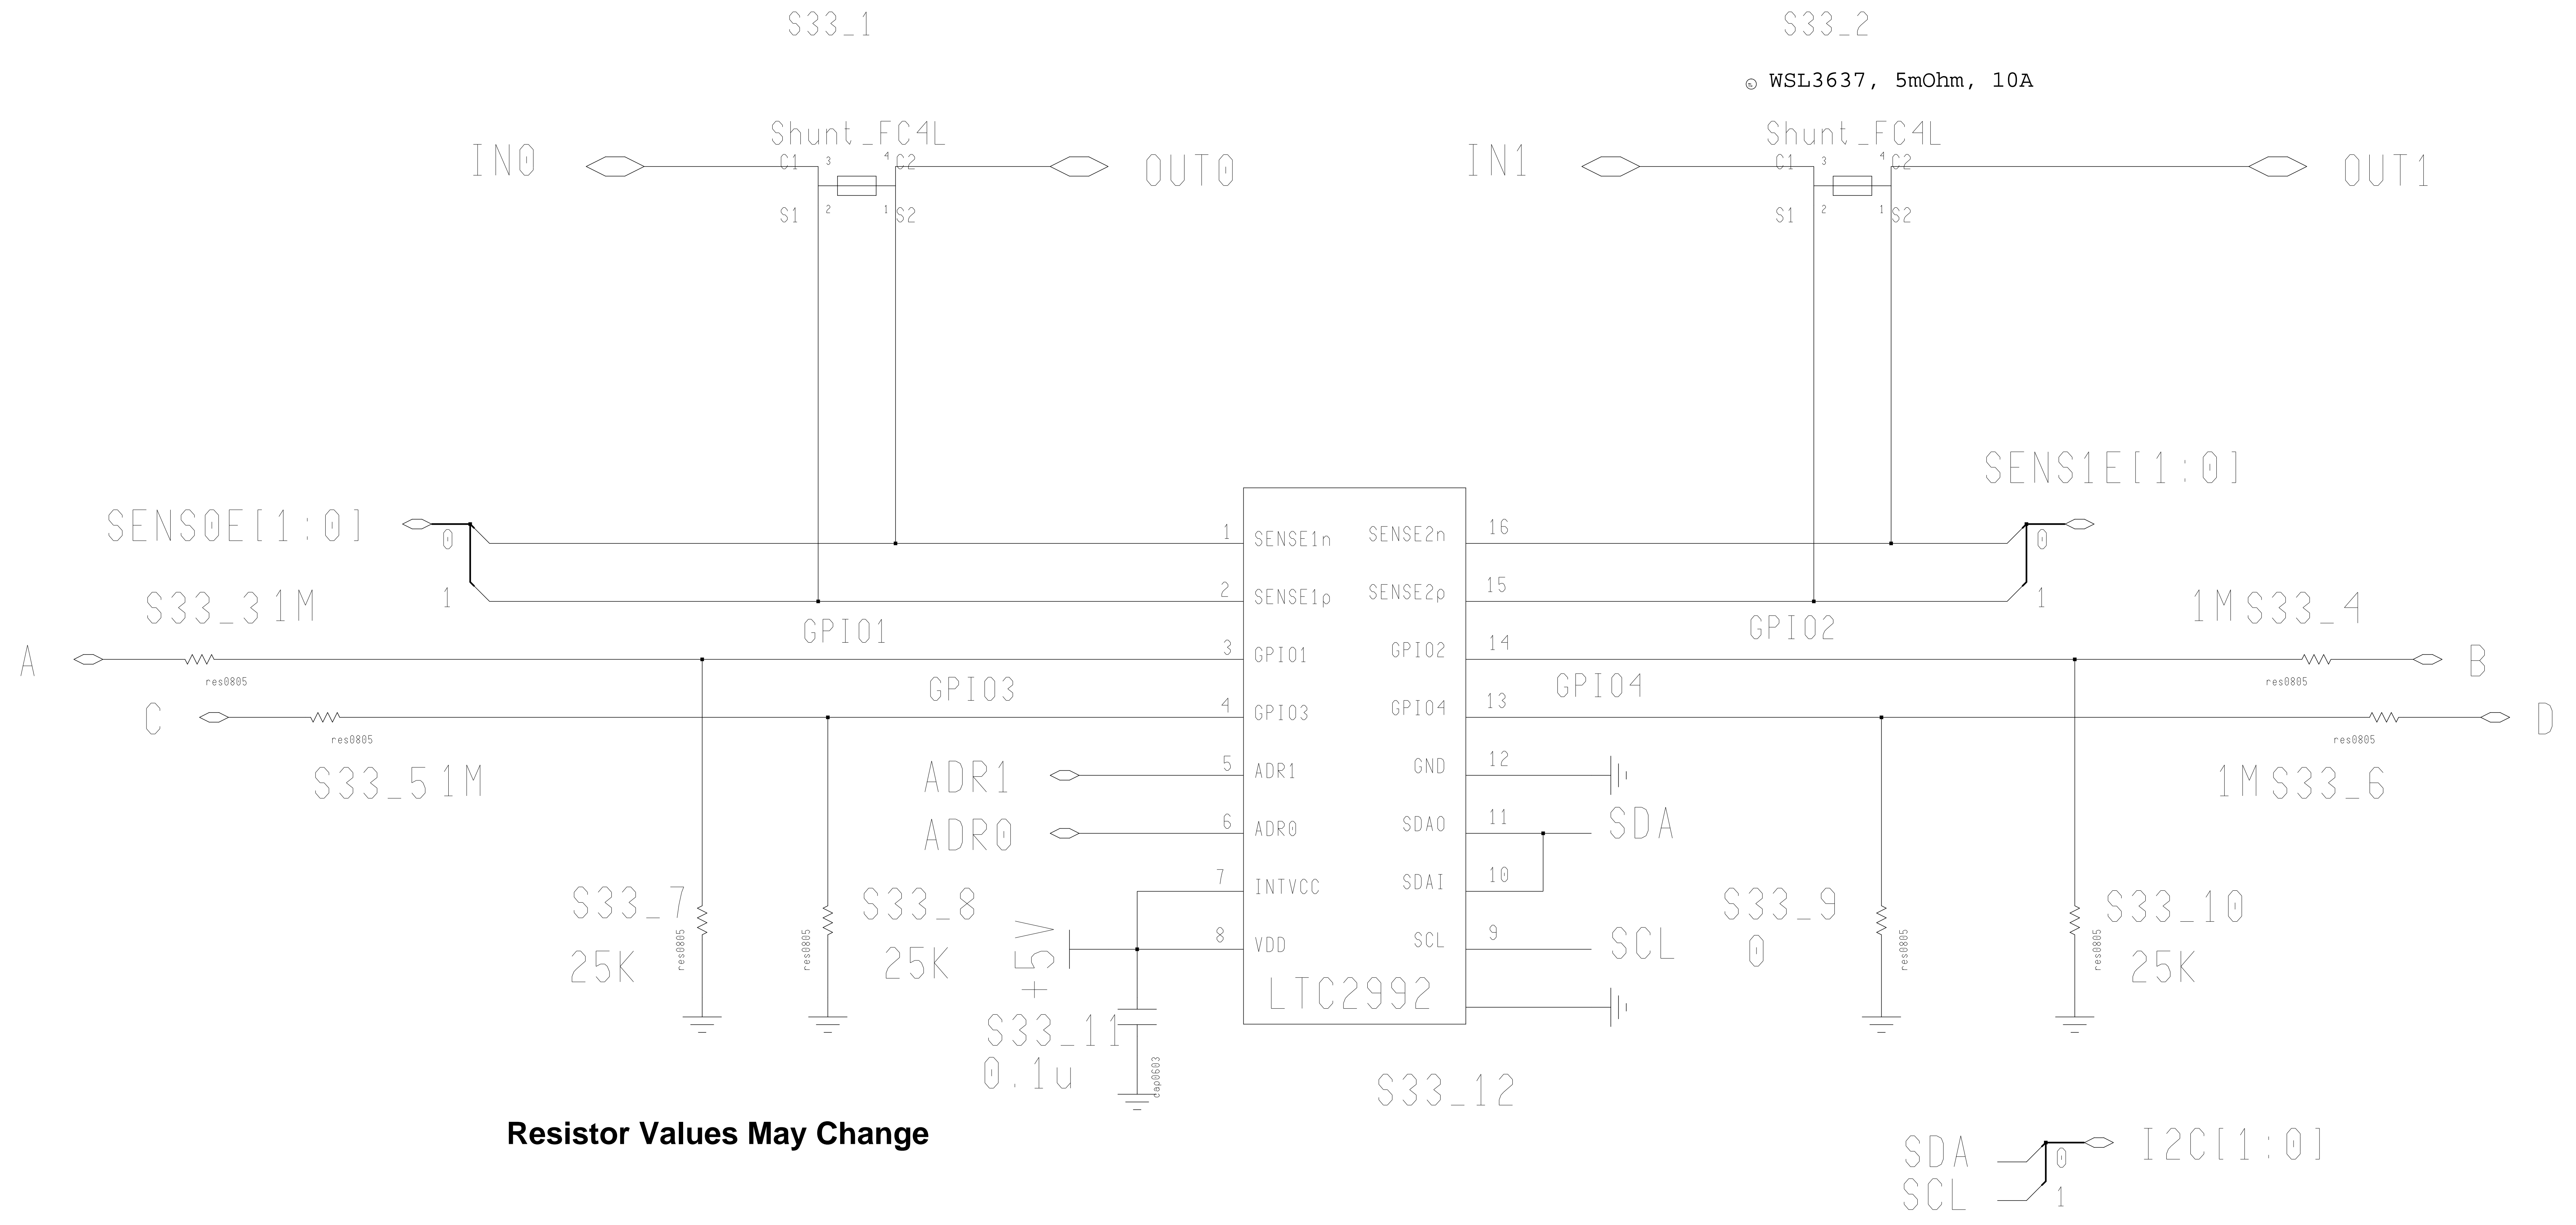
S33_1

S33_2

WSL3637, 5mOhm, 10A

Shunt_FC4L
IN0
C1 3 4 C2
OUT0
S1 2 1 S2

Shunt_FC4L
IN1
C1 3 4 C2
OUT1
S1 2 1 S2

SENS1E[1:0]
SENS0E[1:0]
0
1
0
1

S33_3 1M
1M S33_4

GPIO1
GPIO2

A
res0805
B
res0805

GPIO3
GPIO4

C
res0805
D
res0805

S33_5 1M
1M S33_6

1 SENSE1n
2 SENSE1p
3 GPIO1
4 GPIO3
5 ADR1
6 ADR0
7 INTVCC
8 VDD
SENSE2n 16
SENSE2p 15
GPIO2 14
GPIO4 13
GND 12
SDAO 11
SDAI 10
SCL 9
LTC2992

ADR1
ADR0
SDA
SCL
+5V

S33_7
25K
res0805
res0805
S33_8
25K

S33_9
0
res0805
res0805
S33_10
25K

S33_11
0.1u
cap0603

S33_12

Resistor Values May Change

SDA
SCL
0
1
I2C[1:0]